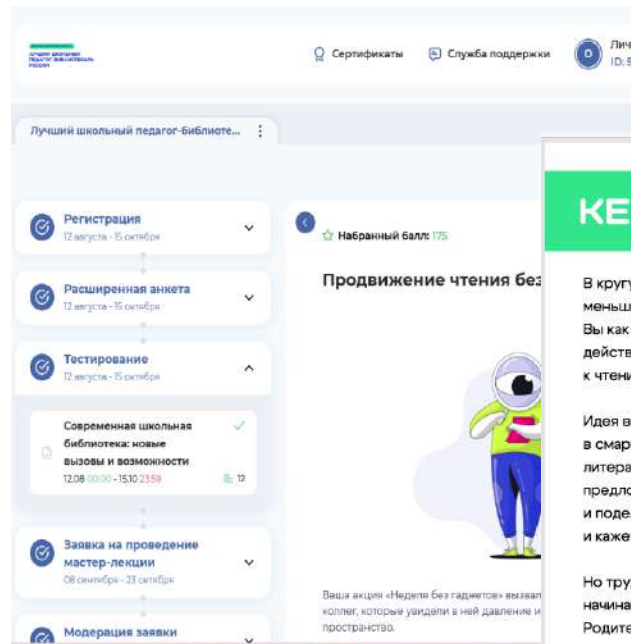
ЛУЧШИЙ ШКОЛЬНЫЙ ПЕДАГОГ-БИБЛИОТЕКАРЬ РОССИИ

Сертификаты

Служба поддержки

Лич
ID: 5

Лучший школьный педагог-библиоте...

Регистрация
12 августа - 15 октября

Расширенная анкета
12 августа - 15 октября

Тестирование
12 августа - 15 октября

Современная школьная библиотека: новые вызовы и возможности
12.08 00:00 - 15.10 23:59
12

Заявка на проведение мастер-лекции
08 сентября - 23 октября

Модерация заявки

Набранный балл: 175

Продвижение чтения без

Ваша акция «Неделя без гаджетов» вызвал
коллег, которые увидели в ней давление и
пространство.

КЕ

В кругу
меньш
Вы как
действ
к чтени

Идея в
в смар
литера
предло
и поде
и каже

Но тру
начина
Родите